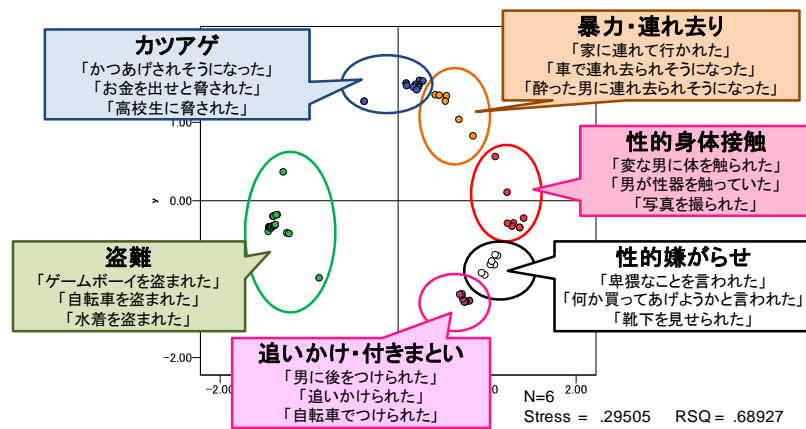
カツアゲ
「かつあげされそうになった」
「お金を出せと脅された」
「高校生に脅された」

暴力・連れ去り
「家に連れて行かれた」
「車で連れ去られそうになった」
「酔った男に連れ去られそうになった」

性的身体接触
「変な男に体を触られた」
「男が性器を触っていた」
「写真を撮られた」

盗難
「ゲームボーイを盗まれた」
「自転車を盗まれた」
「水着を盗まれた」

性的嫌がらせ
「卑猥なことを言われた」
「何か買ってあげようかと言われた」
「靴下を見せられた」

追いかけ・付きまとい
「男に後をつけられた」
「追いかけられた」
「自転車でつけられた」

1.00
y 0.00
-1.00
-2.00
-2.00
00

N=6
Stress = .29505 RSQ = .68927